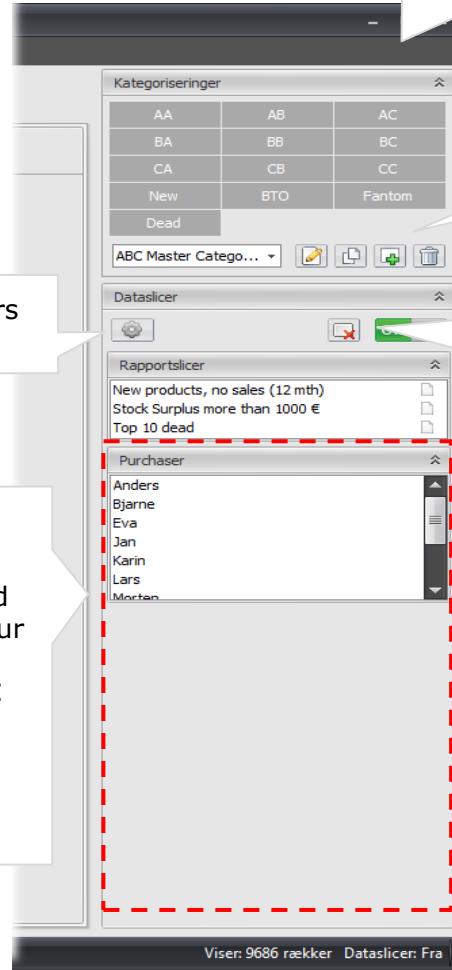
Kategoriseringer

| AA | AB | AC |
|---|---|---|
| BA | BB | BC |
| CA | CB | CC |
| New | BTO | Fantom |
| Dead | | |

ABC Master Catego...

rs

Dataslicer

Rapportslicer

New products, no sales (12 mth)
Stock Surplus more than 1000 €
Top 10 dead

Purchaser

Anders
Bjarne
Eva
Jan
Karin
Lars
Morten

d
ur

Viser: 9686 rækker Dataslicer: Fra